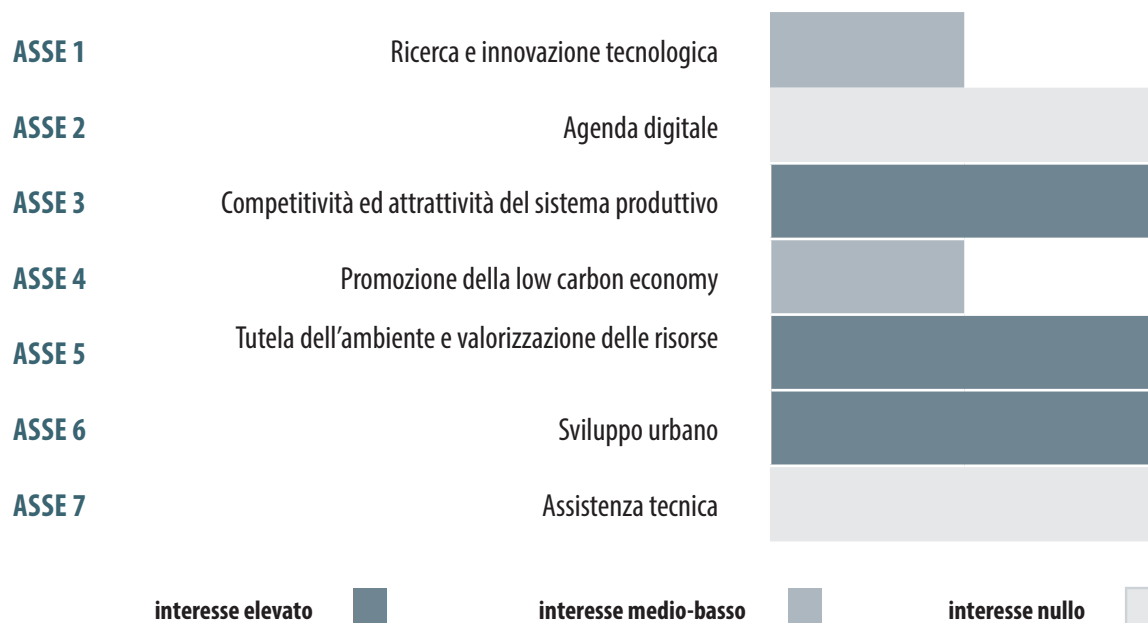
ASSE 1 Ricerca e innovazione tecnologica

ASSE 2 Agenda digitale

ASSE 3 Competitività ed attrattività del sistema produttivo

ASSE 4 Promozione della low carbon economy

ASSE 5 Tutela dell'ambiente e valorizzazione delle risorse

ASSE 6 Sviluppo urbano

ASSE 7 Assistenza tecnica

interesse elevato interesse medio-basso interesse nullo